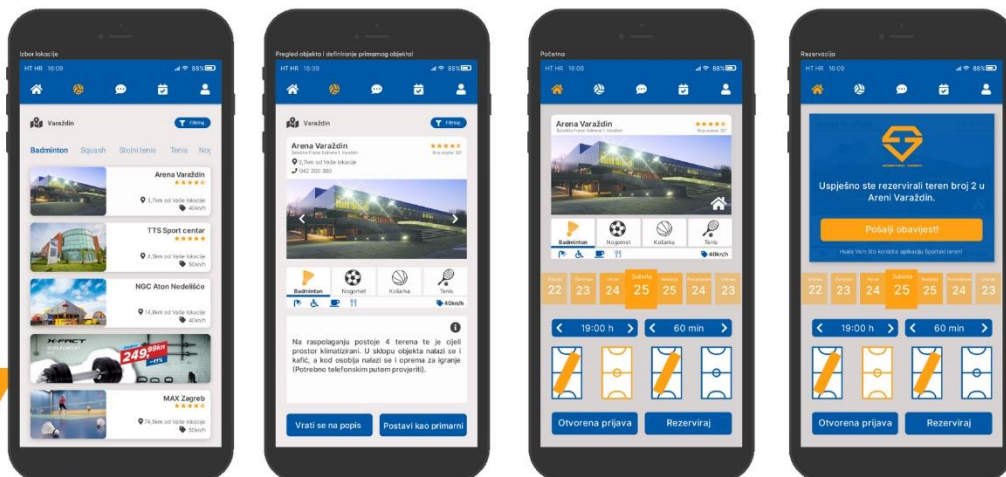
Izbor lokacije

HT HR 16:09

Varaždin

Filtriraj

Badminton Squash Stolni tenis Tenis Nog

Arena Varaždin
★★★★★
3,7km od Vaše lokacije
40kn/h

TTS Sport centar
★★★★★
4,3km od Vaše lokacije
50kn/h

NGC Aton Nedelišće
14,8km od Vaše lokacije
40kn/h

X-FACT
249,99kn

MAX Zagreb
★★★★★
74,9km od Vaše lokacije
50kn/h

Pregled objekta i definiranje primarnog objekta!

HT HR 16:09

Varaždin

Filtriraj

Arena Varaždin
★★★★★
3,7km od Vaše lokacije
042 200 300

Badminton Nogomet Košarka Tenis

40kn/h

Na raspolaganju postoje 4 terena te je cijeli prostor klimatiziran. U sklopu objekta nalazi se i kafić, a kod osoblja nalazi se i oprema za igranje (Potrebno telefonskim putem provjeriti).

Vrati se na popis

Postavi kao primarni

Početna

HT HR 16:09

Arena Varaždin
★★★★★

Badminton Nogomet Košarka Tenis

40kn/h

22 23 24 Subota 25 25 24 23

19:00 h

60 min

Otvorena prijava

Rezerviraj

Rezervacija

HT HR 16:09

Uspješno ste rezervirali teren broj 2 u Areni Varaždin.

Pošalji obavijest!

Hvala Vam što koristite aplikaciju Sportski tereni!

22 23 24 Subota 25 25 24 23

19:00 h

60 min

Otvorena prijava

Rezerviraj